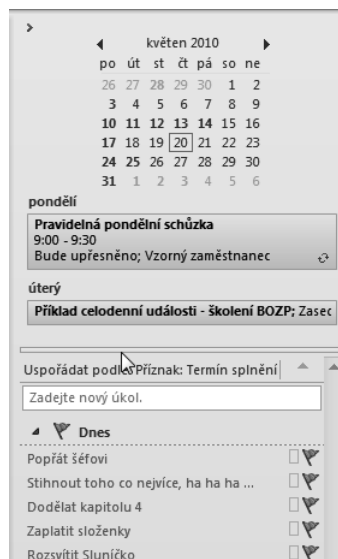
›

květen 2010

| po | út | st | čt | pá | so | ne |
|---|---|---|---|---|---|---|
| 26 | 27 | 28 | 29 | 30 | 1 | 2 |
| 3 | 4 | 5 | 6 | 7 | 8 | 9 |
| 10 | 11 | 12 | 13 | 14 | 15 | 16 |
| 17 | 18 | 19 | 20 | 21 | 22 | 23 |
| 24 | 25 | 26 | 27 | 28 | 29 | 30 |
| 31 | 1 | 2 | 3 | 4 | 5 | 6 |

pondělí

Pravidelná pondělní schůzka
9:00 - 9:30
Bude upřesněno; Vzorný zaměstnanec

úterý

Příklad celodenní události - školení BOZP; Zasec

Uspořádat podle: Příznak: Termín splnění

Zadejte nový úkol.

Dnes

Popřát šéfovi

Stihnout toho co nejvíce, ha ha ha ...

Dodělat kapitolu 4

Zaplatit složenky

Rozsvítit Sluníčko